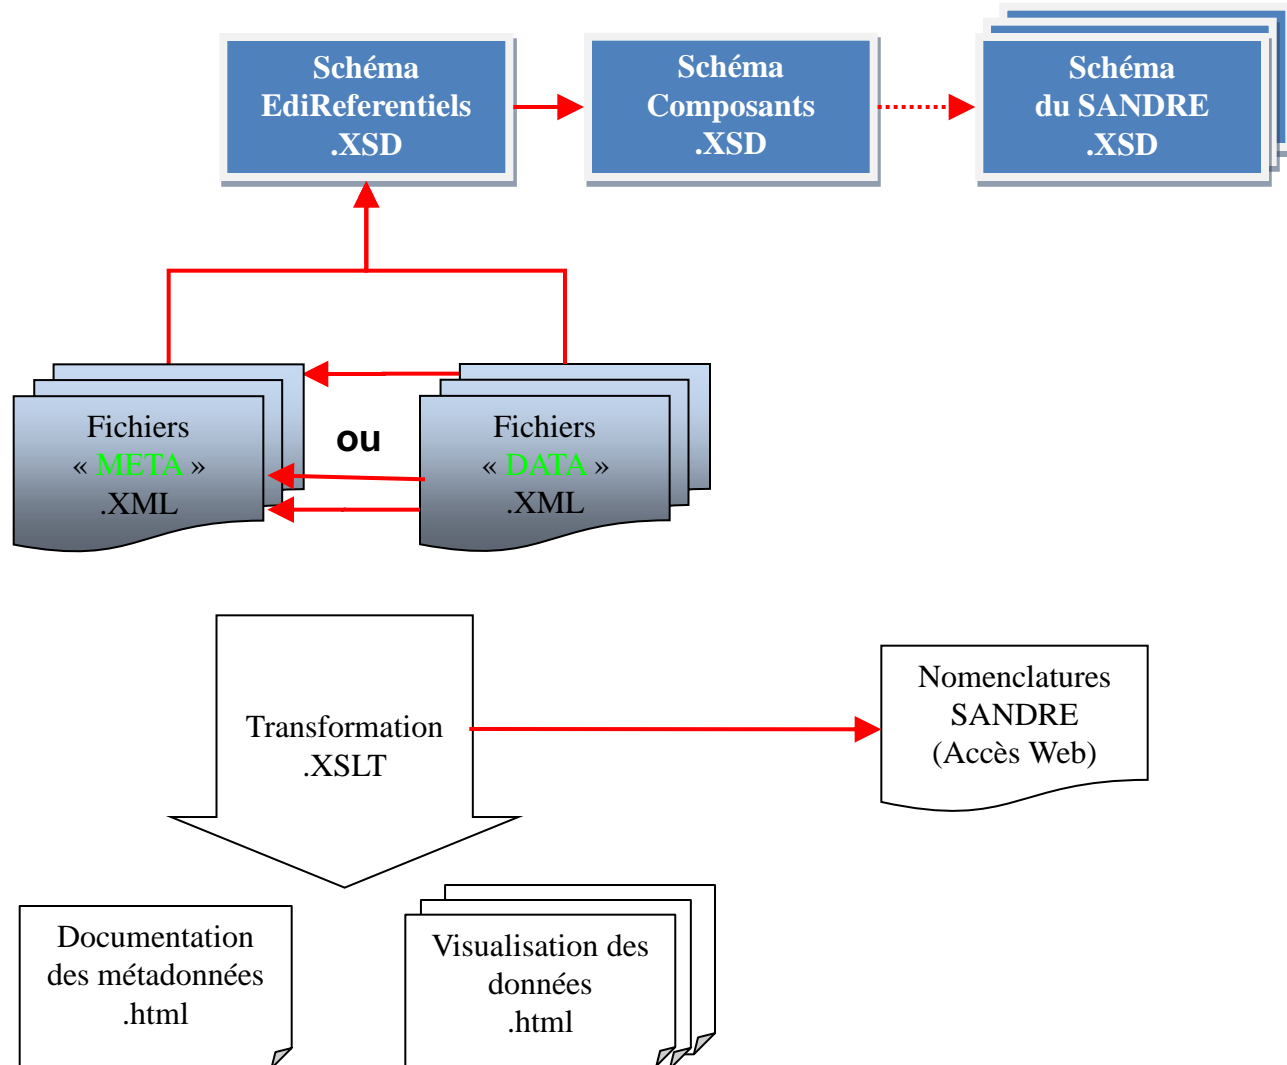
Schéma EdiReferentiels .XSD

Schéma Composants .XSD

Schéma du SANDRE .XSD

Fichiers « META » .XML

ou

Fichiers « DATA » .XML

Transformation .XSLT

Nomenclatures SANDRE (Accès Web)

Documentation des métadonnées .html

Visualisation des données .html